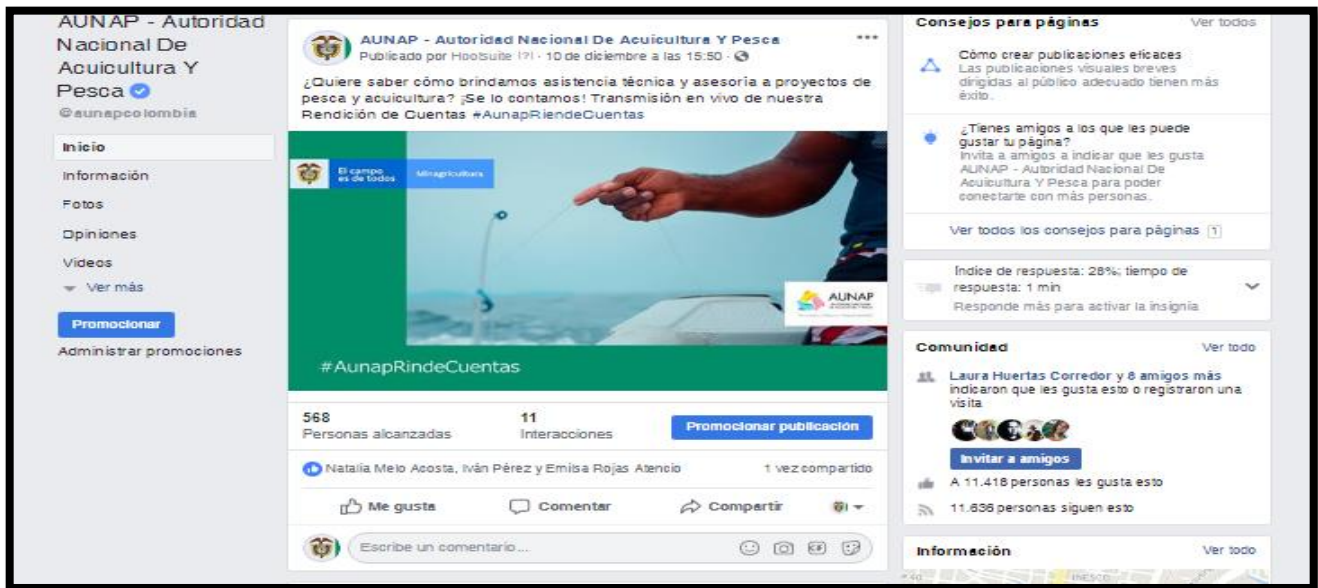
AUNAP - Autoridad Nacional De Acuicultura Y Pesca
@aunapcolombia

Inicio
Información
Fotos
Opiniones
Videos
Ver más
Promocionar
Administrar promociones

AUNAP - Autoridad Nacional De Acuicultura Y Pesca
Publicado por Hootsuite [?] · 10 de diciembre a las 15:50 ·

¿Quiere saber cómo brindamos asistencia técnica y asesoria a proyectos de pesca y acuicultura? ¡Se lo contamos! Transmisión en vivo de nuestra Rendición de Cuentas #AunapRindeCuentas

El campo es de todos
Minagricultura
AUNAP
#AunapRindeCuentas

568
Personas alcanzadas
11
Interacciones
Promocionar publicación

Natalia Melo Acosta, Iván Pérez y Emilsa Rojas Atencio
1 vez compartido

Me gusta
Comentar
Compartir

Escribe un comentario...

Consejos para páginas
Ver todos
Cómo crear publicaciones eficaces
Las publicaciones visuales breves dirigidas al público adecuado tienen más éxito.
¿Tienes amigos a los que les puede gustar tu página?
Invita a amigos a indicar que les gusta AUNAP - Autoridad Nacional De Acuicultura Y Pesca para poder conectarte con más personas.
Ver todos los consejos para páginas 1

Índice de respuesta: 28%; tiempo de respuesta: 1 min
Responde más para activar la insignia

Comunidad
Ver todo
Laura Huertas Corredor y 8 amigos más indicaron que les gusta esto o registraron una visita
Invitar a amigos
A 11.418 personas les gusta esto
11.636 personas siguen esto

Información
Ver todo